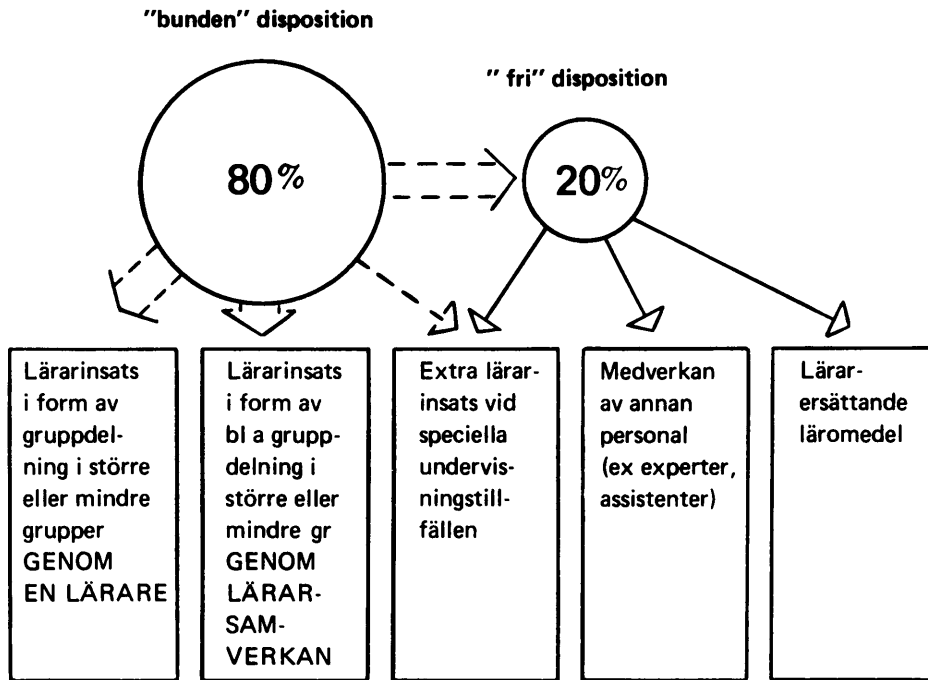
"bunden" disposition

" fri" disposition

80%

20%

Lärarinsats i form av gruppdelning i större eller mindre grupper GENOM EN LÄRARE

Lärarinsats i form av bl a gruppdelning i större eller mindre gr GENOM LÄRARSAMVERKAN

Extra lärarinsats vid speciella undervisningstillfällen

Medverkan av annan personal (ex experter, assistenter)

Lärarersättande läromedel